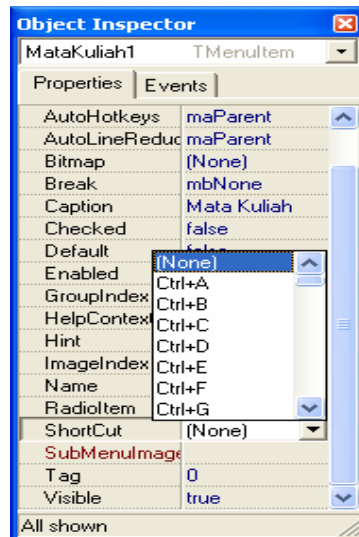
Object Inspector

MataKuliah1 TMenuItem

Properties | Events

| | |
|---|---|
| AutoHotkeys | maParent |
| AutoLineReduc | maParent |
| Bitmap | (None) |
| Break | mbNone |
| Caption | Mata Kuliah |
| Checked | false |
| Default | fa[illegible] |
| Enabled | |
| GroupIndex | |
| HelpContext | |
| Hint | |
| ImageIndex | |
| Name | |
| RadioItem | |
| ShortCut | (None) |
| SubMenuImage | |
| Tag | 0 |
| Visible | true |

(None)
Ctrl+A
Ctrl+B
Ctrl+C
Ctrl+D
Ctrl+E
Ctrl+F
Ctrl+G

All shown